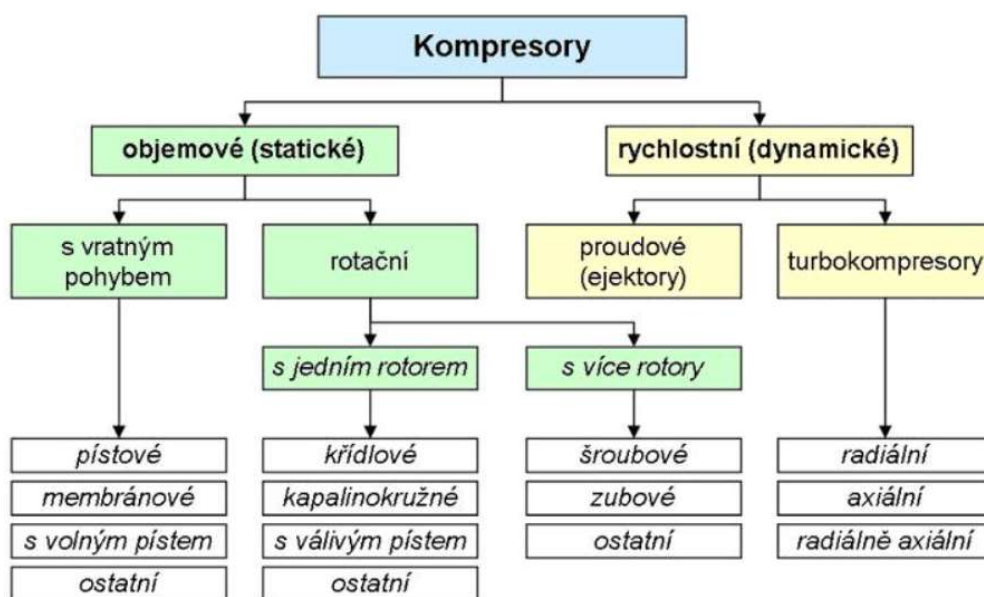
Kompresory

objemové (statické)

rychlostní (dynamické)

s vratným pohybem

rotační

proudové (ejektory)

turbokompresory

s jedním rotorem

s více rotory

pístové
membránové
s volným pístem
ostatní

křídlové
kapalinokružné
s valivým pístem
ostatní

šroubové
zubové
ostatní

radiální
axiální
radiálně axiální